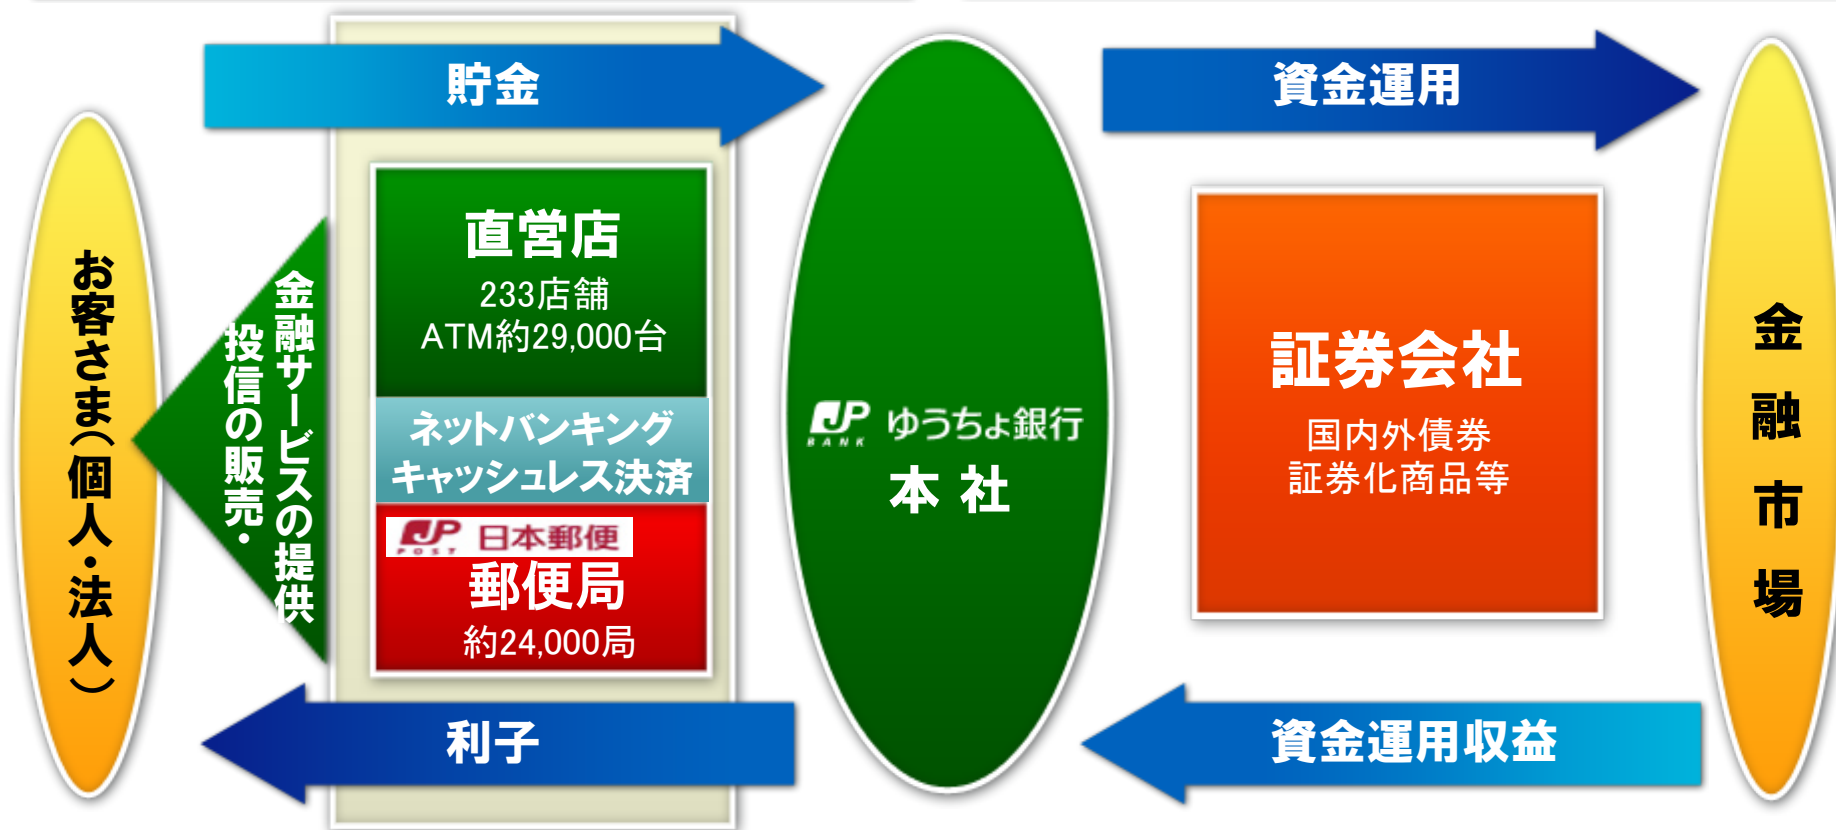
お客さま（個人・法人）

金融サービスの提供
投信の販売・

貯金

直営店
233店舗
ATM約29,000台

ネットバンキング
キャッシュレス決済

JP POST 日本郵便
郵便局
約24,000局

利子

JP BANK ゆうちょ銀行
本 社

資金運用

証券会社
国内外債券
証券化商品等

資金運用収益

金融市場